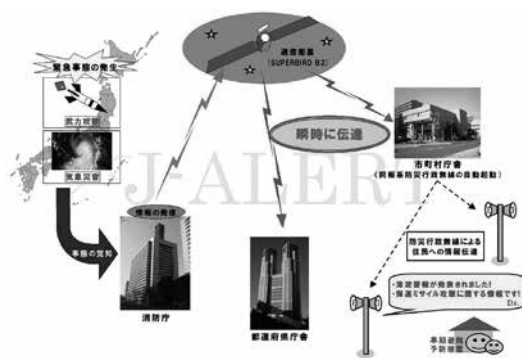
緊急事態の発生

武力攻撃

気象災害

事態の覚知

情報の発信

消防庁

通信衛星
（SUPERBIRD B2）

瞬時に伝達

J-ALERT

都道府県庁舎

市町村庁舎
（同報系防災行政無線の自動起動）

防災行政無線による
住民への情報伝達

・津波警報が発表されました！
・弾道ミサイル攻撃に関する情報です！
Etc.

事前避難
予防措置